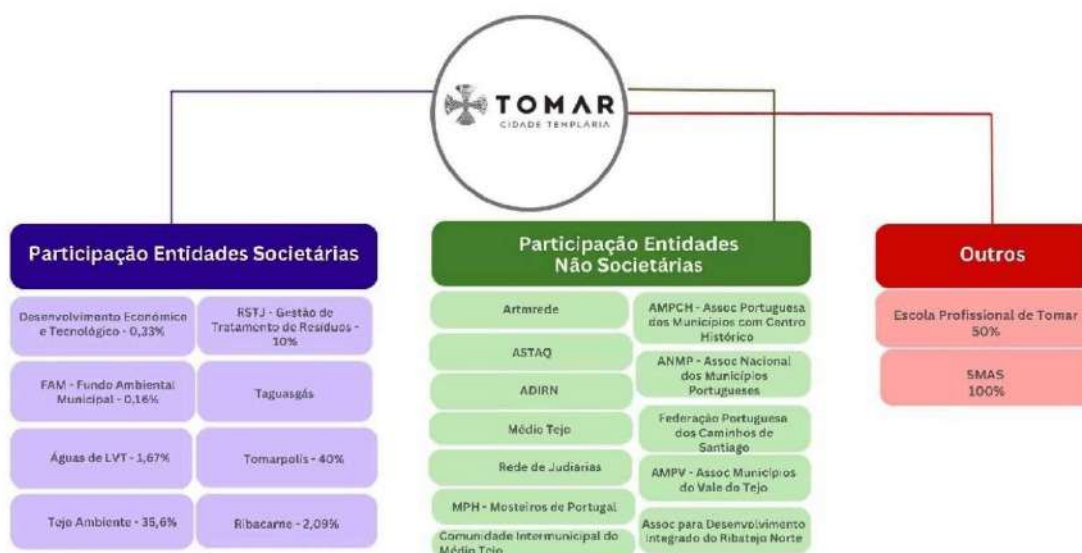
TOMAR
CIDADE TEMPLÁRIA

Participação Entidades Societárias

Desenvolvimento Económico e Tecnológico - 0,33%

RSTJ - Gestão de Tratamento de Resíduos - 10%

FAM - Fundo Ambiental Municipal - 0,16%

Taguasgás

Águas de LVT - 1,67%

Tomarpolis - 40%

Tejo Ambiente - 35,6%

Ribacarne - 2,09%

Participação Entidades Não Societárias

Artmrede

AMPCH - Assoc Portuguesa dos Municípios com Centro Histórico

ASTAQ

ANMP - Assoc Nacional dos Municípios Portugueses

ADIRN

Médio Tejo

Federação Portuguesa dos Caminhos de Santiago

Rede de Judiarias

AMPV - Assoc Municípios do Vale do Tejo

MPH - Mosteiros de Portugal

Comunidade Intermunicipal do Médio Tejo

Assoc para Desenvolvimento Integrado do Ribatejo Norte

Outros

Escola Profissional de Tomar 50%

SMAS 100%